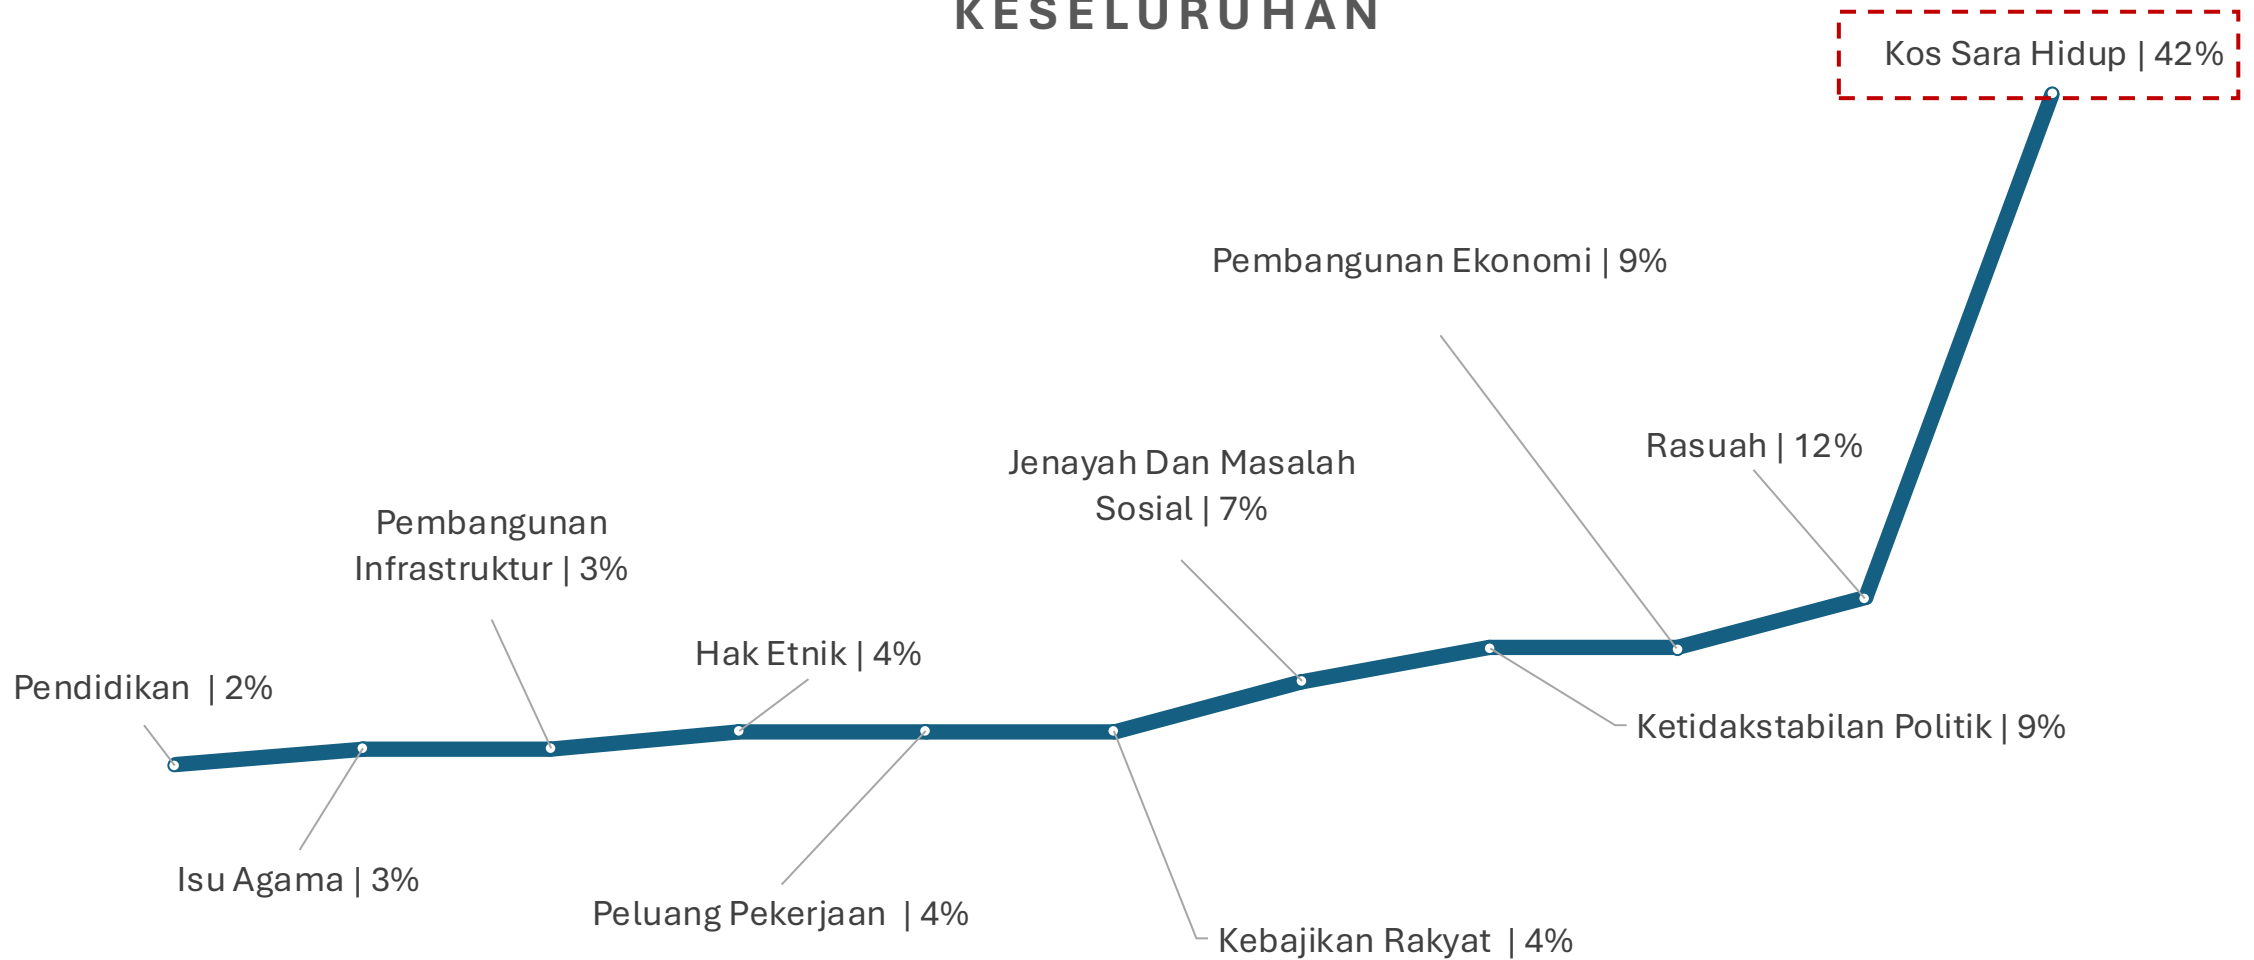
KESELURUHAN

Kos Sara Hidup | 42%

Pembangunan Ekonomi | 9%

Rasuah | 12%

Jenayah Dan Masalah Sosial | 7%

Pembangunan Infrastruktur | 3%

Hak Etnik | 4%

Pendidikan | 2%

Ketidakstabilan Politik | 9%

Isu Agama | 3%

Peluang Pekerjaan | 4%

Kebajikan Rakyat | 4%